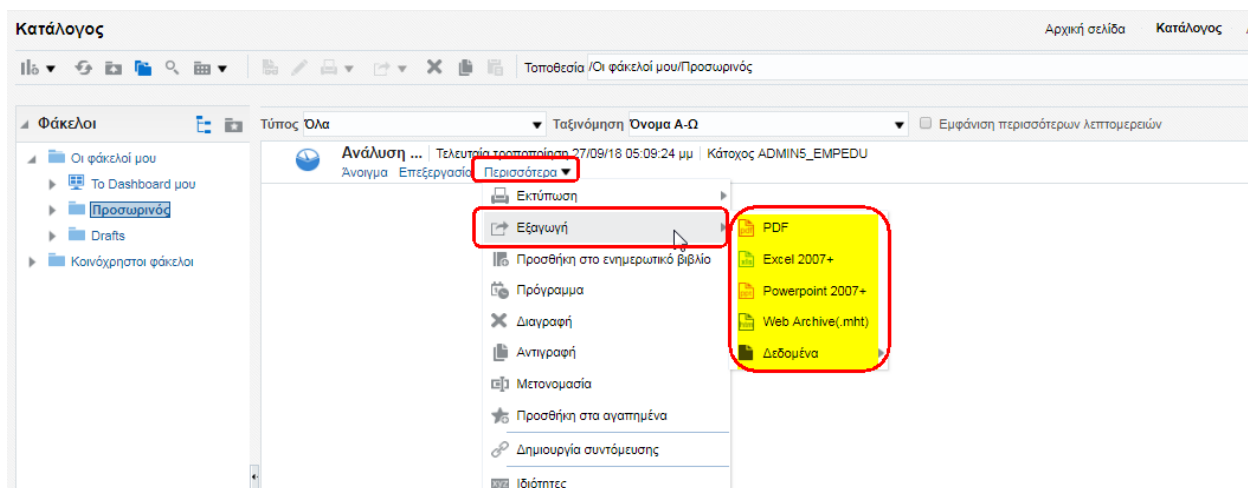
Κατάλογος

Αρχική σελίδα Κατάλογος

Τοποθεσία /Οι φάκελοί μου/Προσωρινός

Φάκελοι

Τύπος Όλα

Ταξινόμηση Όνομα Α-Ω

Εμφάνιση περισσότερων λεπτομερειών

Οι φάκελοί μου
Το Dashboard μου
Προσωρινός
Drafts
Κοινόχρηστοι φάκελοι

Ανάλυση ... Τελευταία τροποποίηση 27/09/18 05:09:24 μμ | Κάτοχος ADMIN5_EMPEDU
Άνοιγμα Επεξεργασία Περισσότερα ▼

Εκτύπωση
Εξαγωγή
Προσθήκη στο ενημερωτικό βιβλίο
Πρόγραμμα
Διαγραφή
Αντιγραφή
Μετονομασία
Προσθήκη στα αγαπημένα
Δημιουργία συντόμευσης
Ιδιότητες

PDF
Excel 2007+
Powerpoint 2007+
Web Archive(.mht)
Δεδομένα